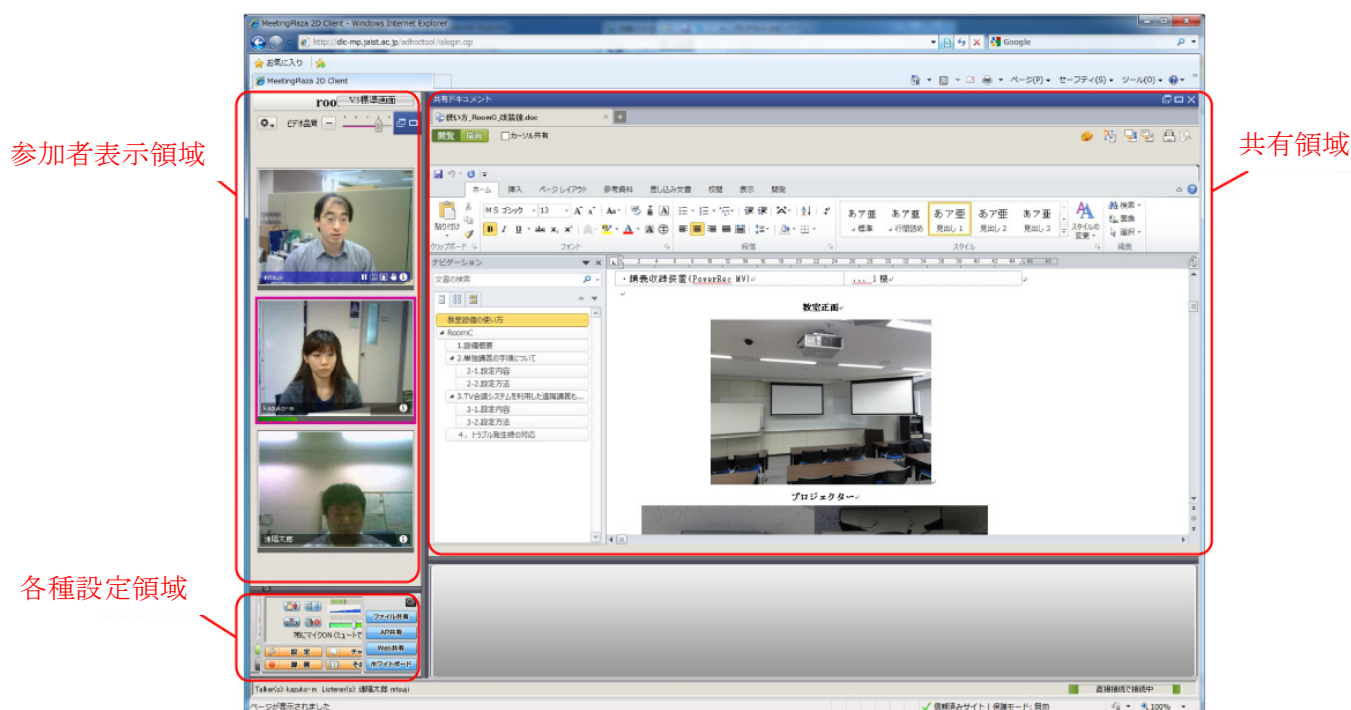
MeetingPlaza 2D Client - Windows Internet Explorer

http://dlc-mp.jaist.ac.jp/adhoctool/islogin.cgi

Google

お気に入り

MeetingPlaza 2D Client

ページ(P) セーフティ(S) ツール(O)

参加者表示領域

room TVS標準画面

ビデオ品質

mtsuji

kazuko-m

渉陽太郎

各種設定領域

常にマイクON (ミュートで

ファイル共有

AP共有

Web共有

ホワイトボード

設定

終了

共有ドキュメント

共有領域

使い方_RoomC_改装後.doc

閲覧 操作 カーソル共有

ホーム 挿入 ページレイアウト 参考資料 差し込み文書 校閲 表示 開発

貼り付け

MS ゴシック 13

クリップボード フォント 段落 スタイル 編集

あア亜 標準 あア亜 行間詰め あア亜 見出し1 あア亜 見出し2 あア亜 見出し3

スタイルの変更

検索 置換 選択

ナビゲーション

文書の検索

教室設備の使い方
RoomC
1.設備概要
2.単独講義の手順について
2-1.設定内容
2-2.設定方法
3.TV会議システムを利用した遠隔講義も...
3-1.設定内容
3-2.設定方法
4. トラブル発生時の対応

講義収録装置(PowerRec MV)
1 機

教室正面

プロジェクター

Talker(s): kazuko-m Listener(s): 渉陽太郎 mtsuji

直接接続で接続中

ページが表示されました

信頼済みサイト | 保護モード: 無効

100%